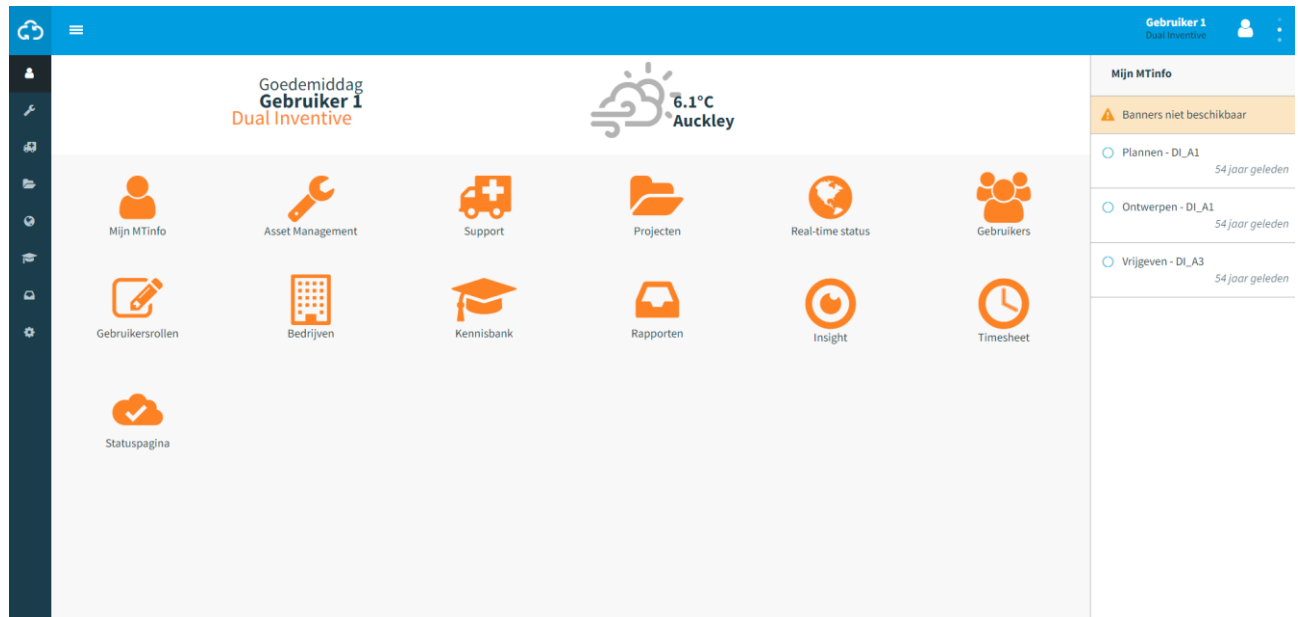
Gebruiker 1
Dual Inventive

Goedemiddag
Gebruiker 1
Dual Inventive

6.1°C
Auckley

Mijn MTinfo
Asset Management
Support
Projecten
Real-time status
Gebruikers
Gebruikersrollen
Bedrijven
Kennisbank
Rapporten
Insight
Timesheet
Statuspagina

Mijn MTinfo

Banners niet beschikbaar

Plannen - DI_A1
54 jaar geleden

Ontwerpen - DI_A1
54 jaar geleden

Vrijgeven - DI_A3
54 jaar geleden